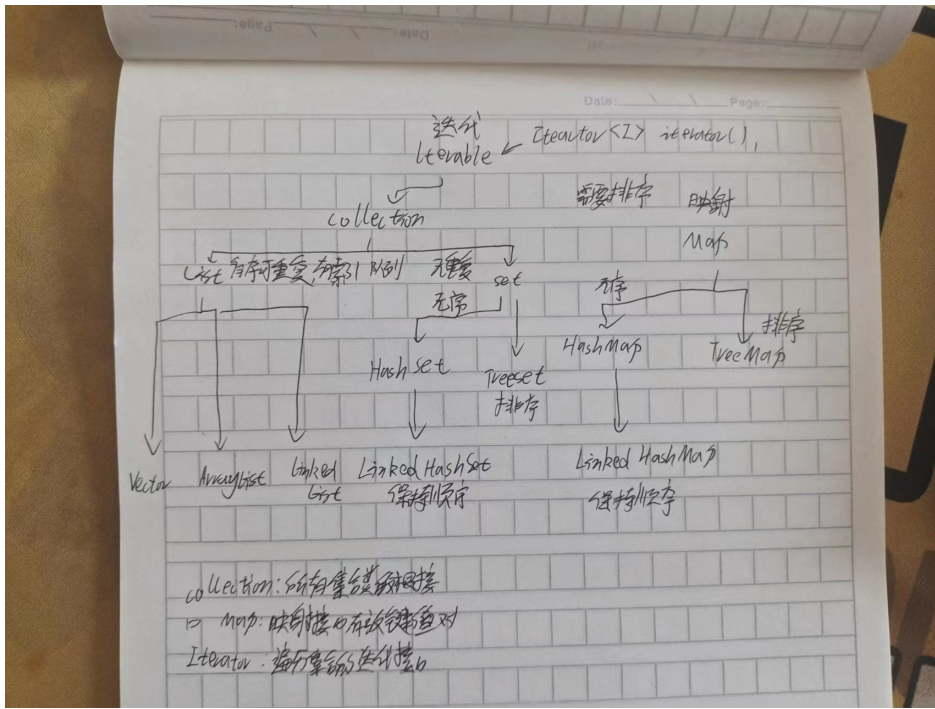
Page:
Date:

Date: Page:

迭代
Iterable
Iterator <E> iterator();

collection

List 有序可重复 有索引 队列
不重复
set
无序
HashSet
Treeset
排序
Vector
Arraylist
Linked List
Linked HashSet
保持顺序

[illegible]排序
映射
Map
无序
HashMap
排序
TreeMap
Linked HashMap
保持顺序

collection: 所有集合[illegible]
Map: 映射接口 存放键值对
Iterator: 遍历集合的迭代接口